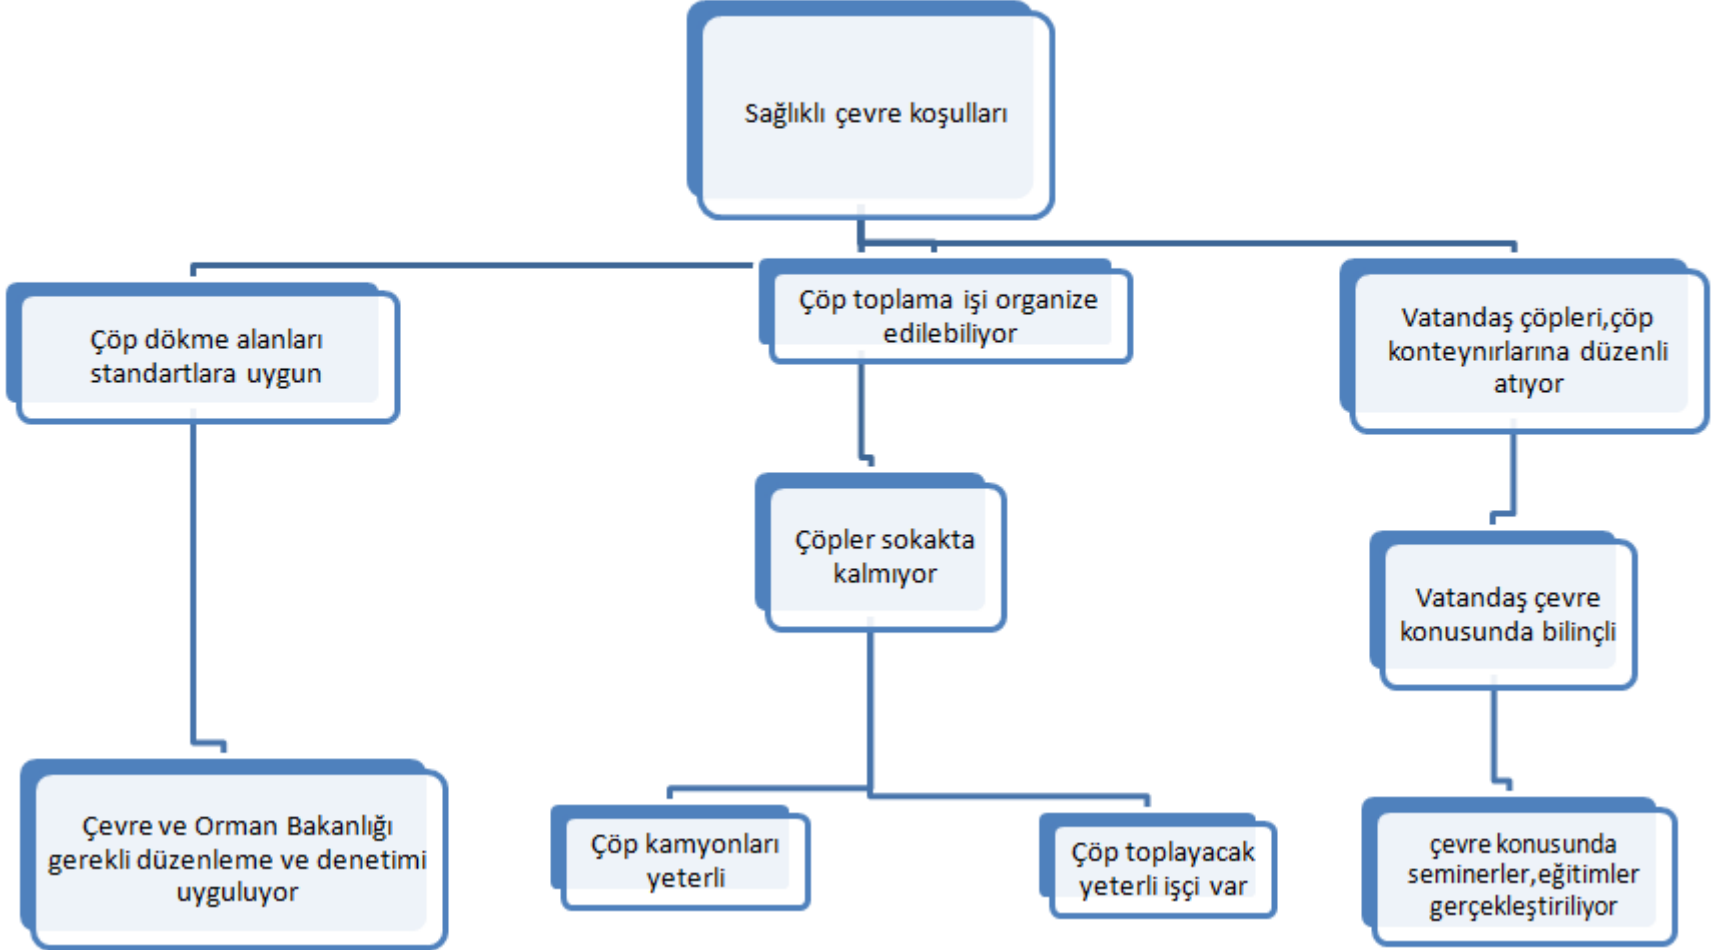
Sağlıklı çevre koşulları

Çöp dökme alanları standartlara uygun

Çöp toplama işi organize edilebiliyor

Vatandaş çöpleri,çöp konteynırlarına düzenli atıyor

Çöpler sokakta kalmıyor

Vatandaş çevre konusunda bilinçli

Çevre ve Orman Bakanlığı gerekli düzenleme ve denetimi uyguluyor

Çöp kamyonları yeterli

Çöp toplayacak yeterli işçi var

çevre konusunda seminerler,eğitimler gerçekleştiriliyor